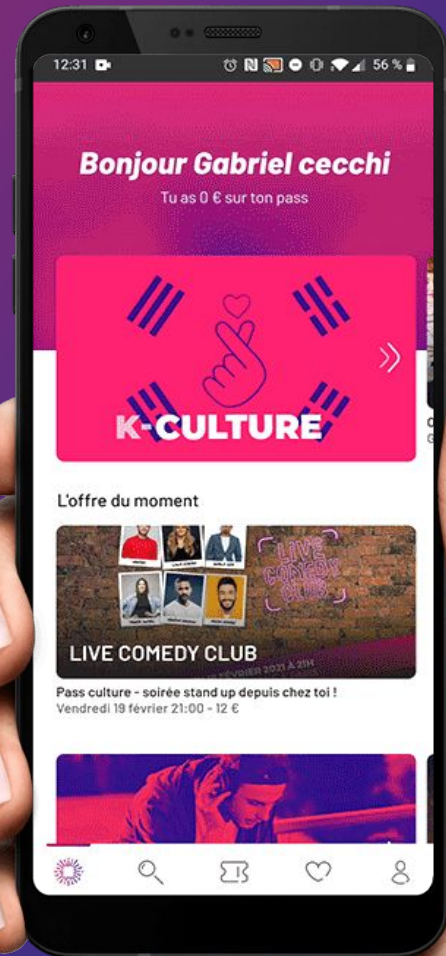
12:31

56 %

Bonjour Gabriel cecchi

Tu as 0 € sur ton pass

K-CULTURE

L'offre du moment

LIVE COMEDY CLUB

LIVE COMEDY CLUB

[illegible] FÉVRIER 2021 À 21H

Pass culture - soirée stand up depuis chez toi !

Vendredi 19 février 21:00 - 12 €